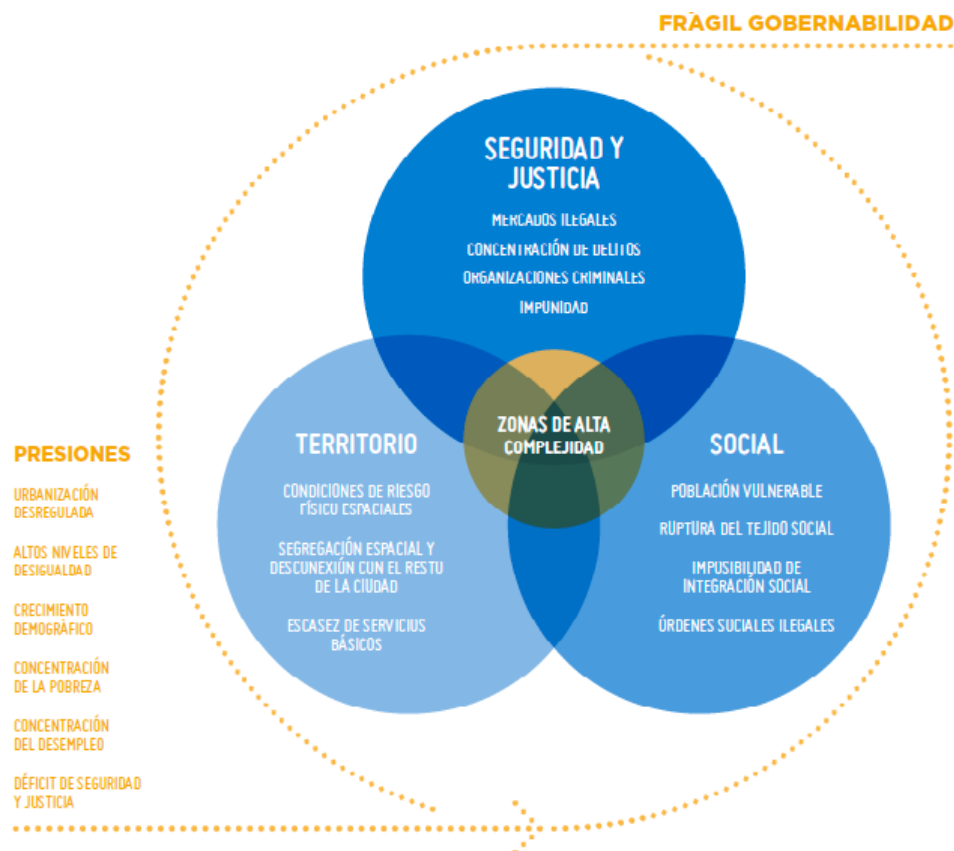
FRÁGIL GOBERNABILIDAD

SEGURIDAD Y JUSTICIA

MERCADOS ILEGALES

CONCENTRACIÓN DE DELITOS

ORGANIZACIONES CRIMINALES

IMPUNIDAD

TERRITORIO

CONDICIONES DE RIESGO FÍSICO ESPACIALES

SEGREGACIÓN ESPACIAL Y DESCONEXIÓN CON EL RESTO DE LA CIUDAD

ESCASEZ DE SERVICIOS BÁSICOS

ZONAS DE ALTA COMPLEJIDAD

SOCIAL

POBLACIÓN VULNERABLE

RUPTURA DEL TEJIDO SOCIAL

IMPOSIBILIDAD DE INTEGRACIÓN SOCIAL

ÓRDENES SOCIALES ILEGALES

PRESIONES

URBANIZACIÓN DESREGULADA

ALTOS NIVELES DE DESIGUALDAD

CRECIMIENTO DEMOGRÁFICO

CONCENTRACIÓN DE LA POBREZA

CONCENTRACIÓN DEL DESEMPLEO

DÉFICIT DE SEGURIDAD Y JUSTICIA